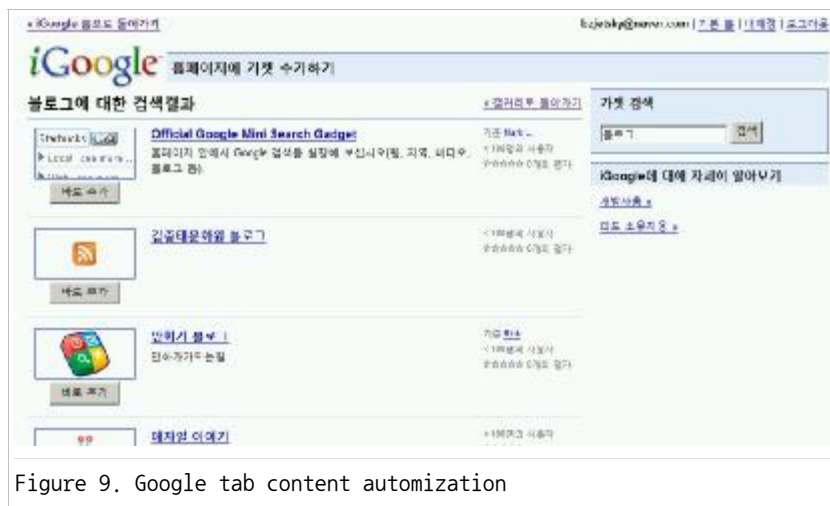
« iGoogle 홈으로 돌아가기

bzjeiskp@naver.com | 기본 홈 | 내 계정 | 로그아웃

iGoogle 홈페이지에 가젯 추가하기

블로그에 대한 검색결과

« 갤러리로 돌아가기

Official Google Mini Search Gadget

홈페이지 안에서 Google 검색을 실행해 보십시오(웹, 지역, 비디오, 블로그 등).

기존: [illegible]
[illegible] 사용자
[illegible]

바로 추가

김충태문예원 블로그

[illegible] 사용자
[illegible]

바로 추가

인기 블로그

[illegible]

기존: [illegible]
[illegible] 사용자
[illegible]

바로 추가

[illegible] 이야기

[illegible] 사용자

가젯 검색

블로그

검색

iGoogle에 대해 자세히 알아보기

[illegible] »

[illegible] »

Figure 9. Google tab content automization